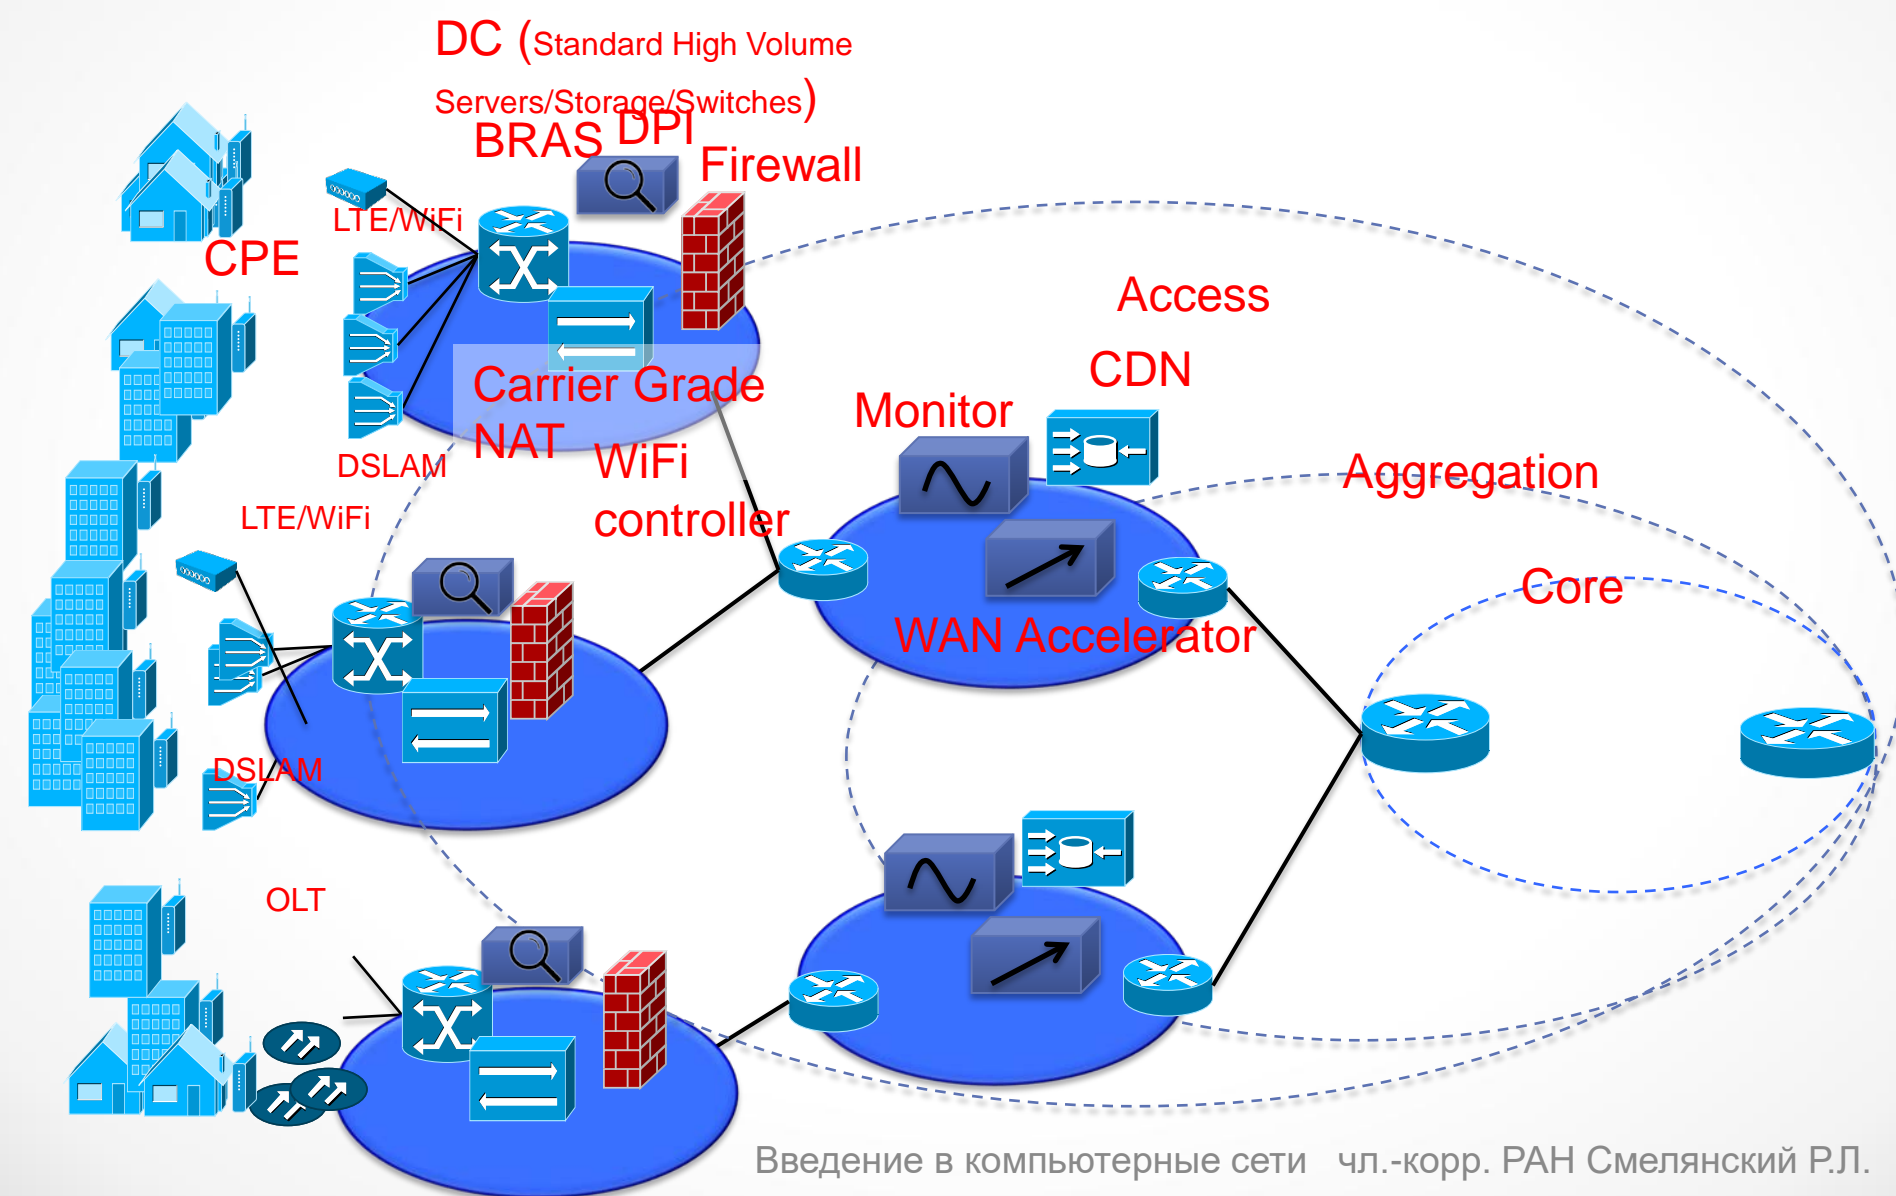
DC (Standard High Volume Servers/Storage/Switches)

BRAS DPI

Firewall

LTE/WiFi

CPE

Access

CDN

Carrier Grade NAT

WiFi controller

Monitor

DSLAM

Aggregation

LTE/WiFi

Core

WAN Accelerator

DSLAM

OLT

Введение в компьютерные сети чл.-корр. РАН Смелянский Р.Л.